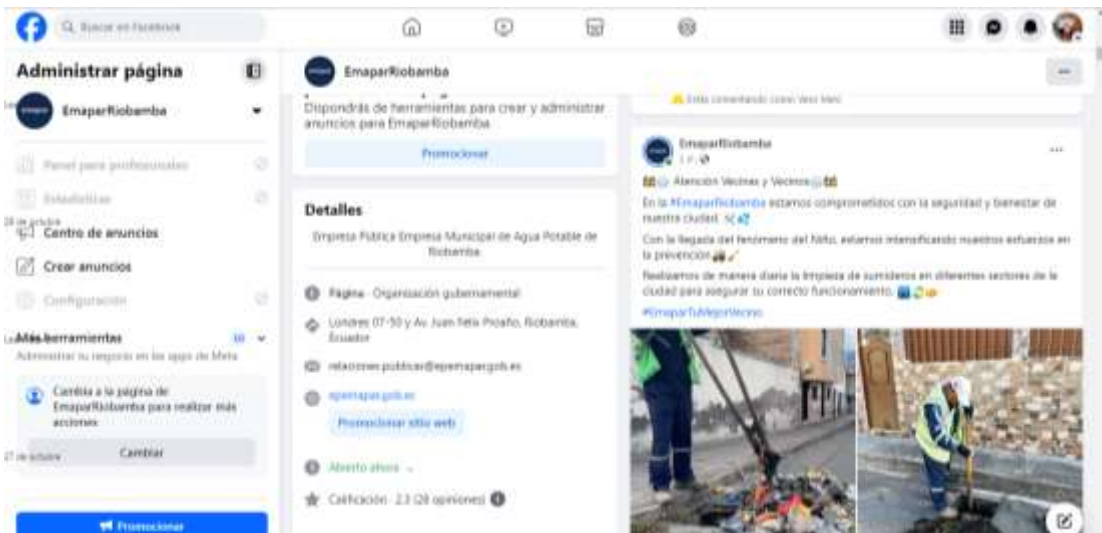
Buscar en Facebook

Administrar página

EmaparRiobamba

Panel para profesionales

Estadísticas

28 de octubre

Centro de anuncios

Crear anuncios

Configuración

Más herramientas

Administrar tu negocio en las apps de Meta

Cambia a la página de EmaparRiobamba para realizar más acciones

27 de octubre

Cambiar

Promocionar

EmaparRiobamba

Dispondrás de herramientas para crear y administrar anuncios para EmaparRiobamba

Promocionar

Detalles

Empresa Pública Empresa Municipal de Agua Potable de Riobamba

Página · Organización gubernamental

Londres 07-50 y Av. Juan Félix Proaño, Riobamba, Ecuador

relacionespublicas@epemapar.gob.ec

epemapar.gob.ec

Promocionar sitio web

Abierto ahora

Calificación · 2.3 (28 opiniones)

Estás comentando como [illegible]

EmaparRiobamba

Atención Vecinas y Vecinos

En la #EmaparRiobamba estamos comprometidos con la seguridad y bienestar de nuestra ciudad.

Con la llegada del fenómeno del Niño, estamos intensificando nuestros esfuerzos en la prevención

Realizamos de manera diaria la limpieza de sumideros en diferentes sectores de la ciudad para asegurar su correcto funcionamiento.

#EmaparTuMejorVecino